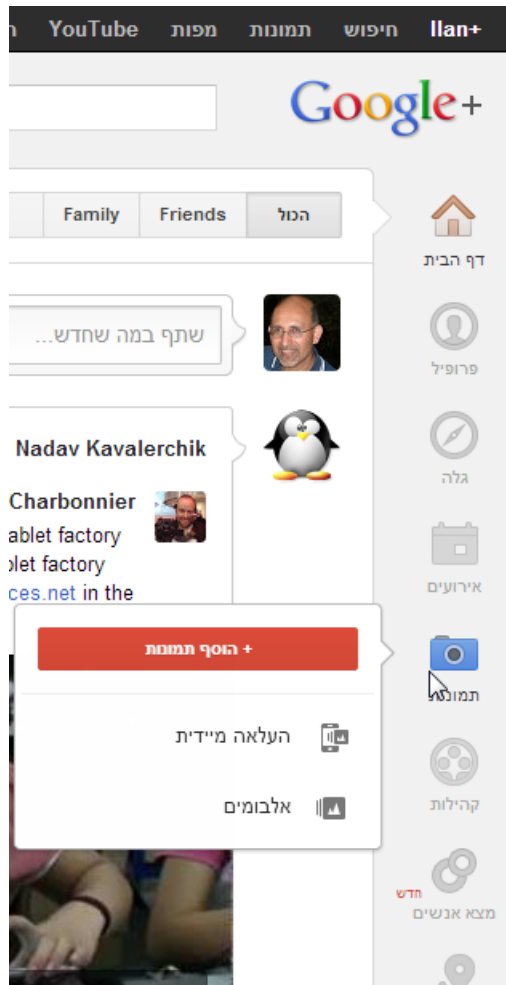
+Ilan חיפוש תמונות מפות YouTube ח

Google+

הכול Friends Family

דף הבית

שתף במה שחדש...

פרופיל

Nadav Kavalerchik

גלה

Charbonnier
ablet factory
blet factory
ces.net in the

אירועים

+ הוסף תמונות

תמונות

העלאה מיידית

אלבומים

קהילות

חדש
מצא אנשים